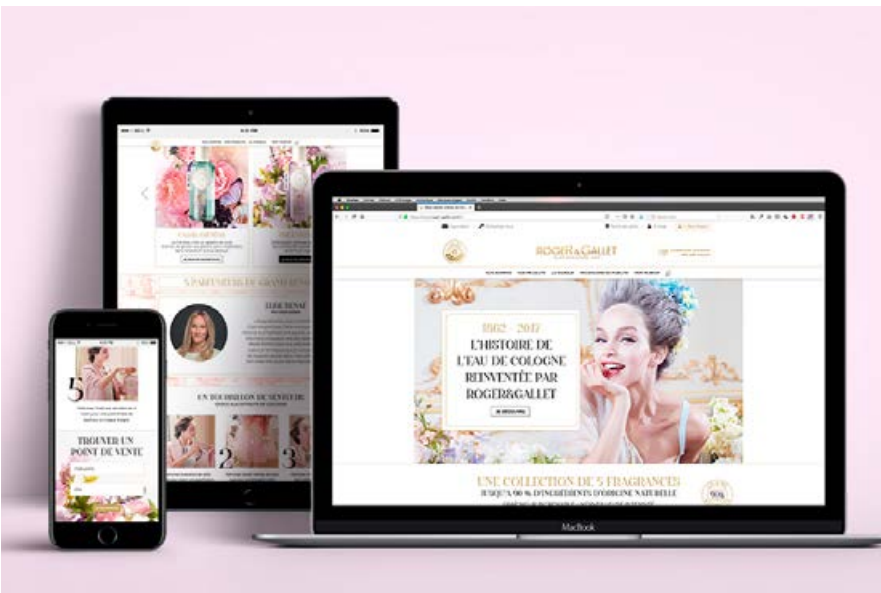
ROGER&GALLET

1862 - 2017
L'HISTOIRE DE L'EAU DE COLOGNE REINVENTÉE PAR ROGER&GALLET

UNE COLLECTION DE 5 FRAGRANCES
JUSQU'À 90 % D'INGRÉDIENTS D'ORIGINE NATURELLE

MacBook

TROUVER UN POINT DE VENTE

5

2

3

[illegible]